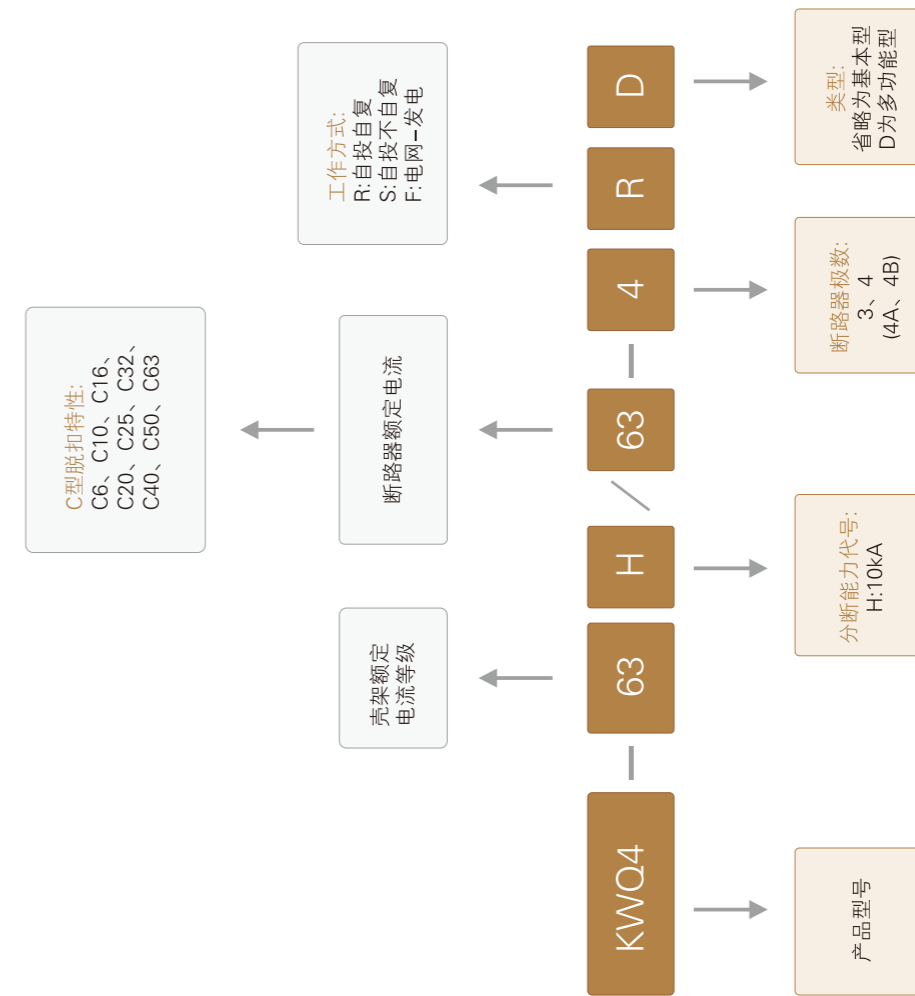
KWQ4 - 63 H / 63 - 4 R D

产品型号

壳架额定
电流等级

分断能力代号:
H:10kA

断路器额定电流

C型脱扣特性:
C6、C10、C16、
C20、C25、C32、
C40、C50、C63

断路器极数:
3、4
(4A、4B)

工作方式:
R:自投自复
S:自投不自复
F:电网-发电

类型:
省略为基本型
D为多功能型